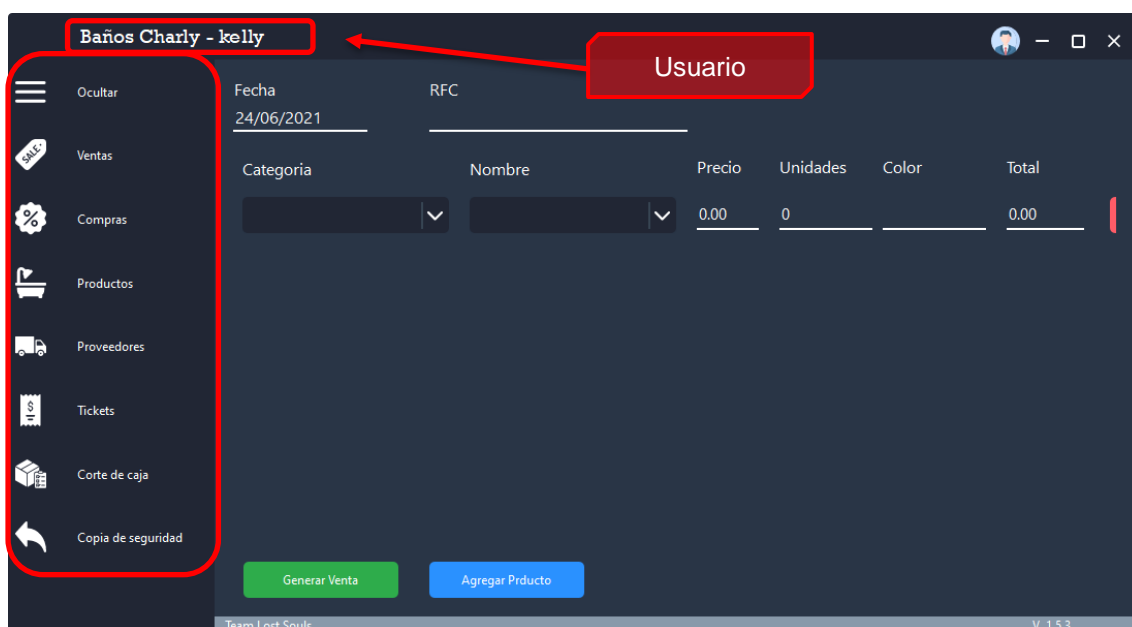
Baños Charly - kelly

Usuario

Ocultar
Ventas
Compras
Productos
Proveedores
Tickets
Corte de caja
Copia de seguridad

Fecha
24/06/2021

RFC

Categoria
Nombre
Precio
0.00
Unidades
0
Color
Total
0.00

Generar Venta
Agregar Prducto

Team Lost Souls
V. 1.5.3